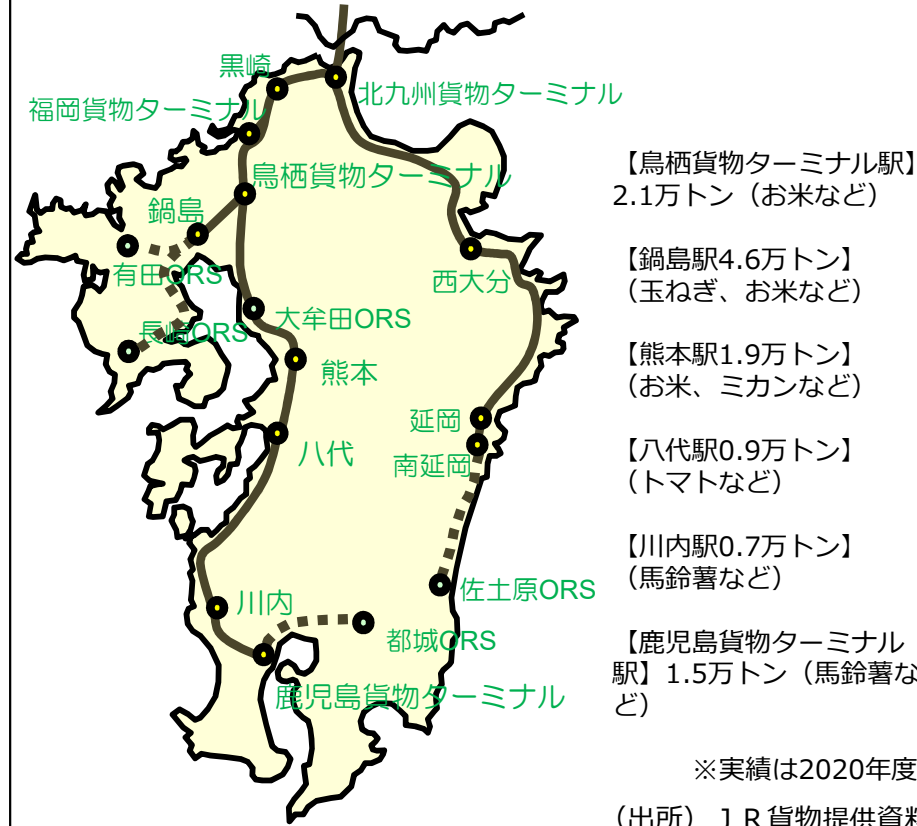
黒崎
北九州貨物ターミナル
福岡貨物ターミナル
鳥栖貨物ターミナル
鍋島
有田ORS
西大分
長崎ORS
大牟田ORS
熊本
延岡
八代
南延岡
佐土原ORS
川内
都城ORS
鹿児島貨物ターミナル

【鳥栖貨物ターミナル駅】
2.1万トン（お米など）

【鍋島駅4.6万トン】
（玉ねぎ、お米など）

【熊本駅1.9万トン】
（お米、ミカンなど）

【八代駅0.9万トン】
（トマトなど）

【川内駅0.7万トン】
（馬鈴薯など）

【鹿児島貨物ターミナル駅】1.5万トン（馬鈴薯など）

※実績は2020年度

（出所）ＪＲ貨物提供資料